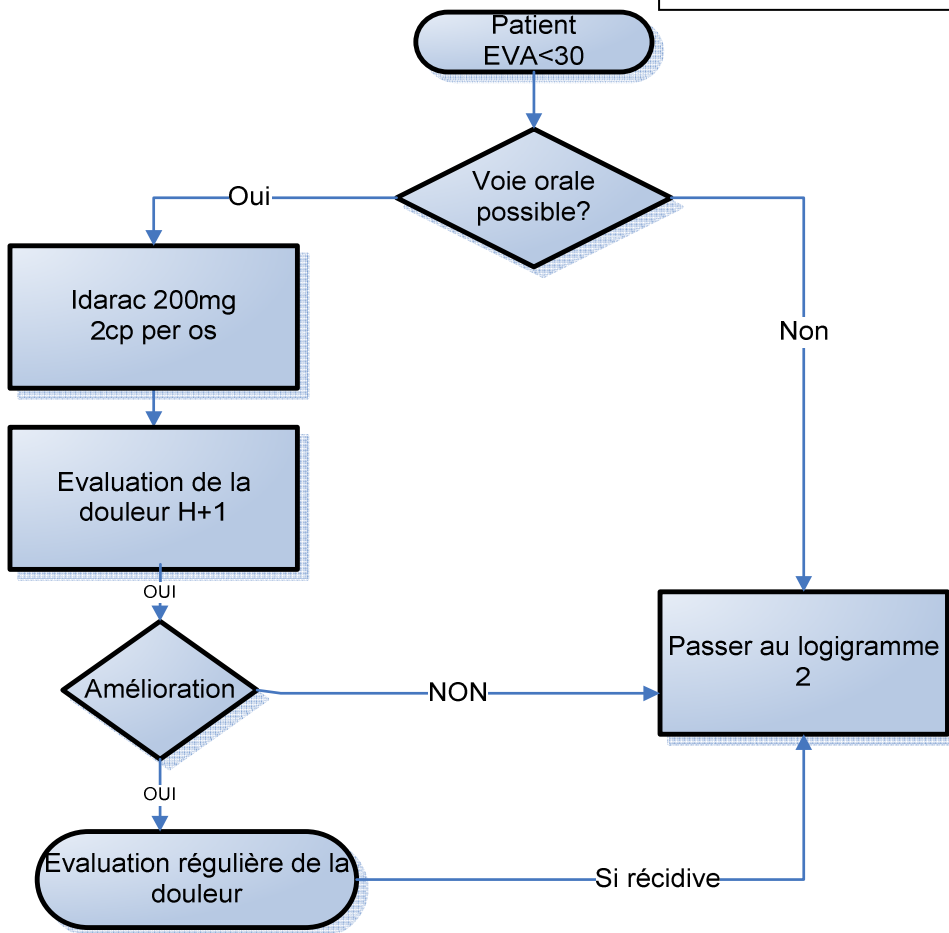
Patient
EVA<30

Voie orale possible?

Oui

Non

Idarac 200mg
2cp per os

Evaluation de la douleur H+1

OUI

Amélioration

NON

Passer au logigramme 2

OUI

Evaluation régulière de la douleur

Si récidive